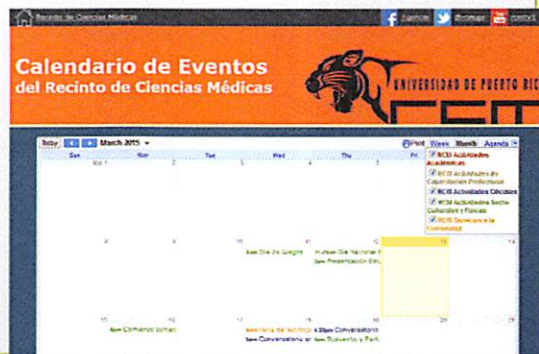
Recinto de Ciencias Médicas
/uprrcm @rcmupr /rcmTV

Calendario de Eventos
del Recinto de Ciencias Médicas

UNIVERSIDAD DE PUERTO RICO

Today March 2015
Print Week Month Agenda

| Sun | Mon | Tue | Wed | Thu | Fri | Sat |
|---|---|---|---|---|---|---|
| Mar 1 | 2 | 3 | 4 | 5 | 6 | |
| 8 | 9 | 10 | 11 | 12 | 13 | 14 |
| | | 9am Dia de Juegos | 9am Dia Nacional | 9am Presentación Estu | | |
| 15 | 16 | 17 | 18 | 19 | 20 | 21 |
| | 9am Conviendo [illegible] | 9am Feria de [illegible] | 9am Conversatorio | 4:30pm Conversatorio | 9am Bienvenida y Parti | |

RCM Actividades Académicas
RCM Actividades de Capacitación Profesional
RCM Actividades Oficiales
RCM Actividades Socio-Culturales y Físicas
RCM Servicio a la Comunidad